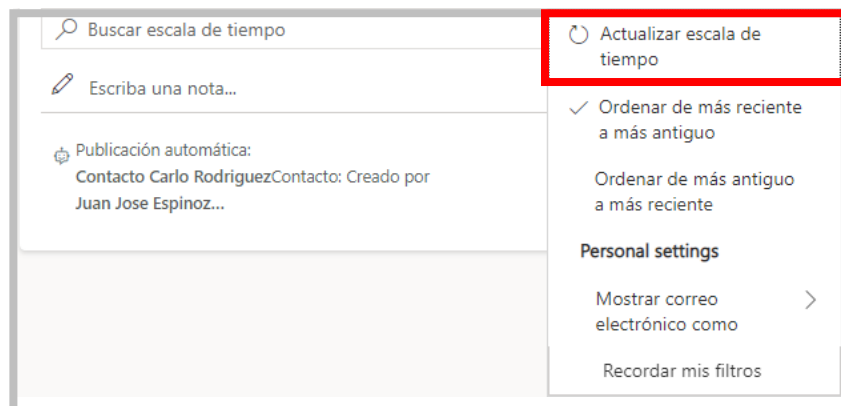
Buscar escala de tiempo

Escriba una nota...

Publicación automática:
**Contacto Carlo Rodriguez**Contacto: Creado por **Juan Jose Espinoz...**

Actualizar escala de tiempo

Ordenar de más reciente a más antiguo

Ordenar de más antiguo a más reciente

Personal settings

Mostrar correo electrónico como

Recordar mis filtros